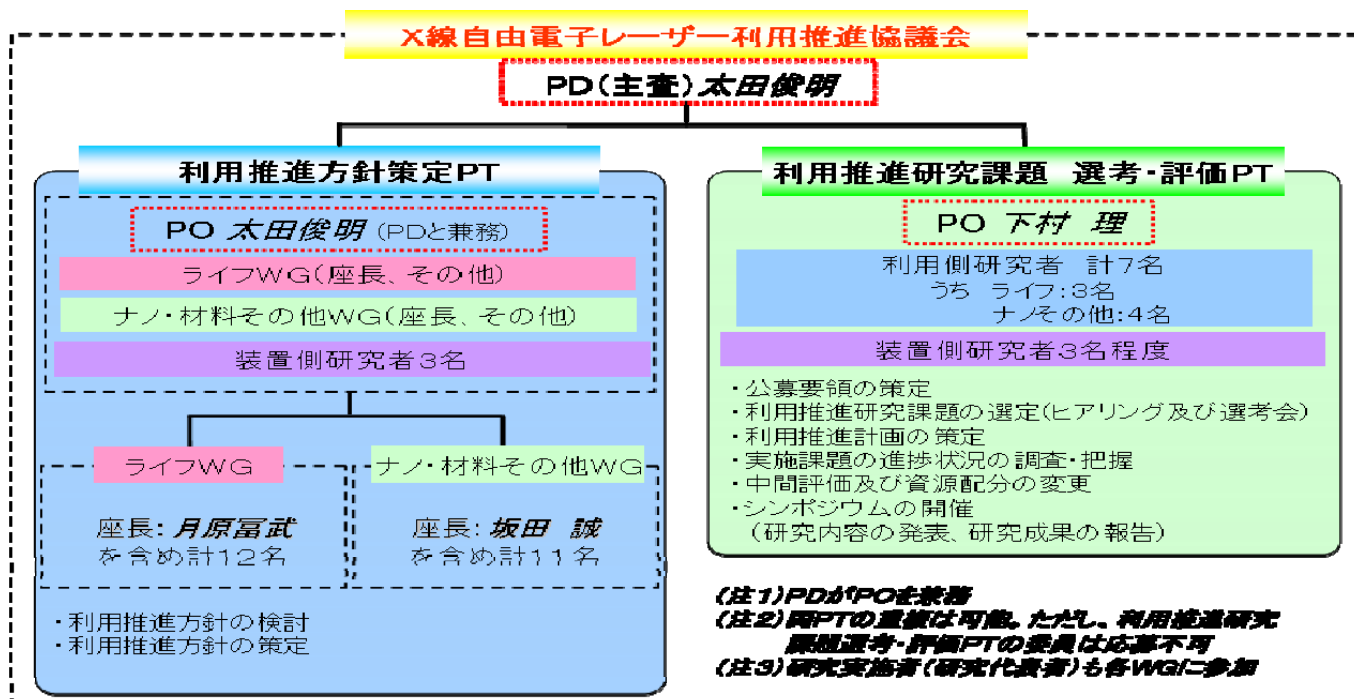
X線自由電子レーザー利用推進協議会

PD(主査)太田俊明

利用推進方針策定PT

PO 太田俊明 (PDと兼務)

ライフWG(座長、その他)

ナノ・材料その他WG(座長、その他)

装置側研究者3名

ライフWG

座長: 月原冨武
を含め計12名

ナノ・材料その他WG

座長: 坂田 誠
を含め計11名

・利用推進方針の検討
・利用推進方針の策定

利用推進研究課題 選考・評価PT

PO 下村 理

利用側研究者 計7名
うち ライフ:3名
ナノその他:4名

装置側研究者3名程度

・公募要領の策定
・利用推進研究課題の選定(ヒアリング及び選考会)
・利用推進計画の策定
・実施課題の進捗状況の調査・把握
・中間評価及び資源配分の変更
・シンポジウムの開催
(研究内容の発表、研究成果の報告)

(注1)PDがPOを兼務
(注2)両PTの重複は可能。ただし、利用推進研究課題選考・評価PTの委員は応募不可
(注3)研究実施者(研究代表者)も各WGに参加